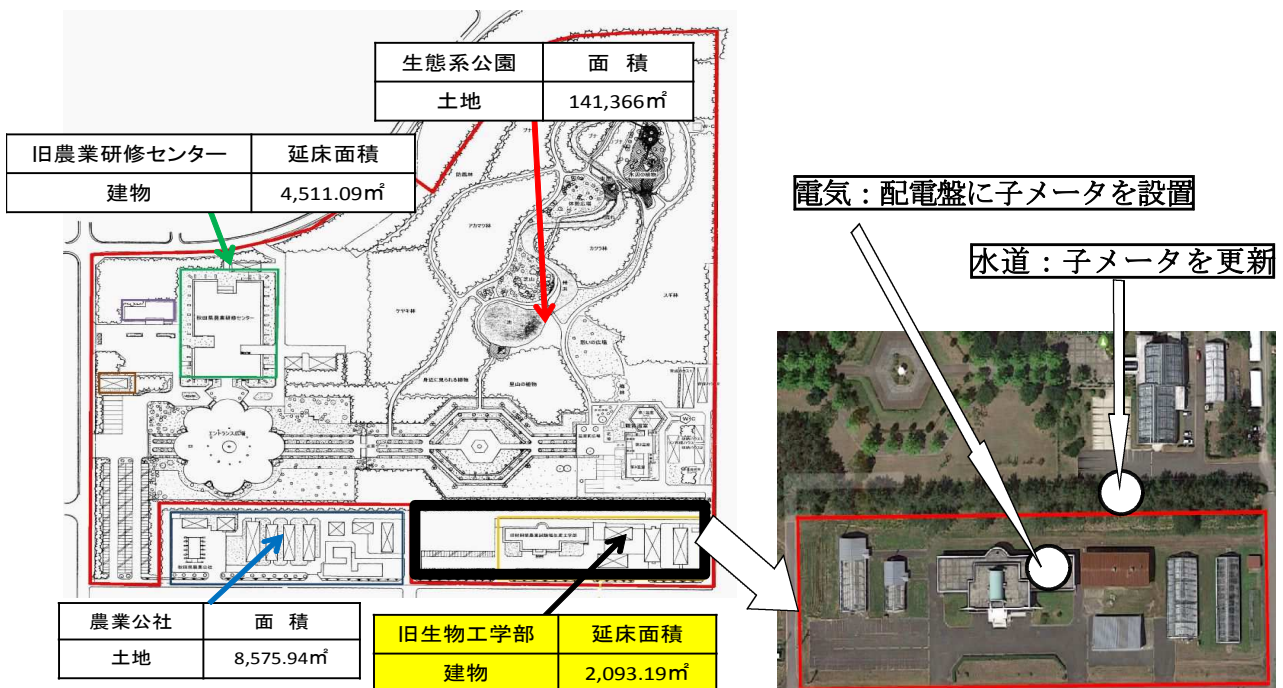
| 生態系公園 | 面　積 |
|---|---|
| 土地 | 141,366㎡ |

| 旧農業研修センター | 延床面積 |
|---|---|
| 建物 | 4,511.09㎡ |

電気：配電盤に子メータを設置

水道：子メータを更新

エントランス広場

| 農業公社 | 面　積 |
|---|---|
| 土地 | 8,575.94㎡ |

| 旧生物工学部 | 延床面積 |
|---|---|
| 建物 | 2,093.19㎡ |